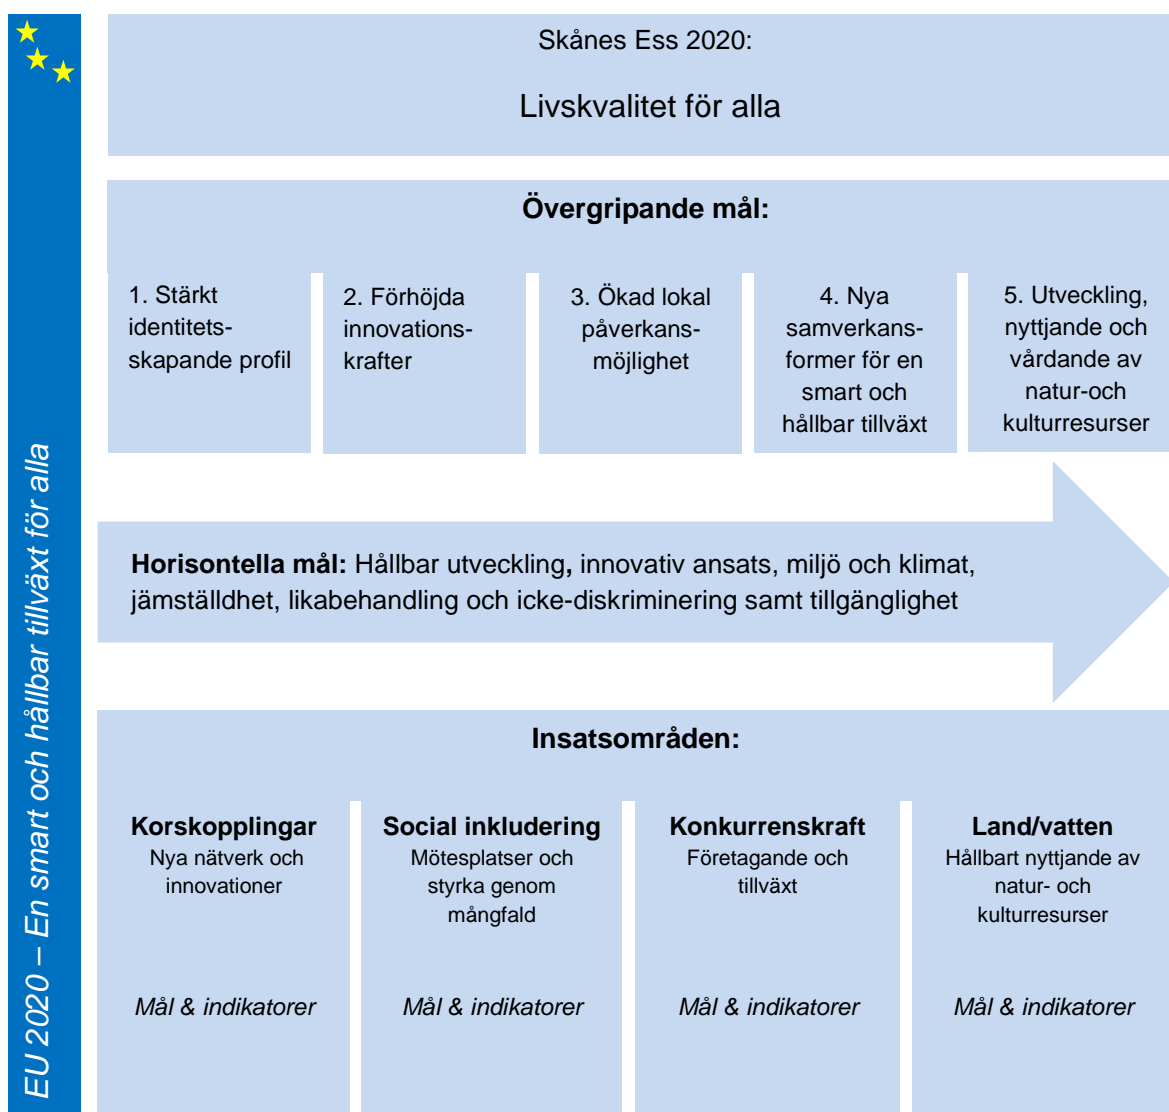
EU 2020 – En smart och hållbar tillväxt för alla

Skånes Ess 2020:

Livskvalitet för alla

Övergripande mål:

1. Stärkt identitetsskapande profil

2. Förhöjda innovationskrafter

3. Ökad lokal påverkansmöjlighet

4. Nya samverkansformer för en smart och hållbar tillväxt

5. Utveckling, nyttjande och vårdande av natur-och kulturresurser

**Horisontella mål:** Hållbar utveckling, innovativ ansats, miljö och klimat, jämställdhet, likabehandling och icke-diskriminering samt tillgänglighet

Insatsområden:

Korskopplingar
Nya nätverk och innovationer

Mål & indikatorer

Social inkludering
Mötesplatser och styrka genom mångfald

Mål & indikatorer

Konkurrenskraft
Företagande och tillväxt

Mål & indikatorer

Land/vatten
Hållbart nyttjande av natur- och kulturresurser

Mål & indikatorer